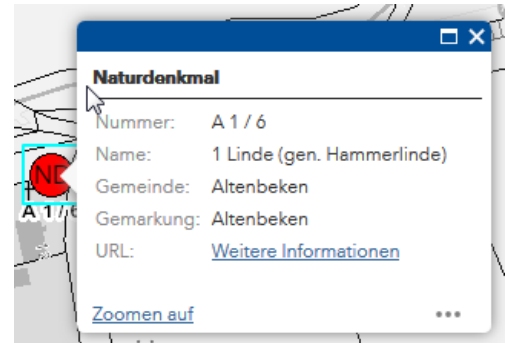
ND
A 1 / 6

Naturdenkmal

| | |
|---|---|
| Nummer: | A 1 / 6 |
| Name: | 1 Linde (gen. Hammerlinde) |
| Gemeinde: | Altenbeken |
| Gemarkung: | Altenbeken |
| URL: | Weitere Informationen |

Zoomen auf
•••